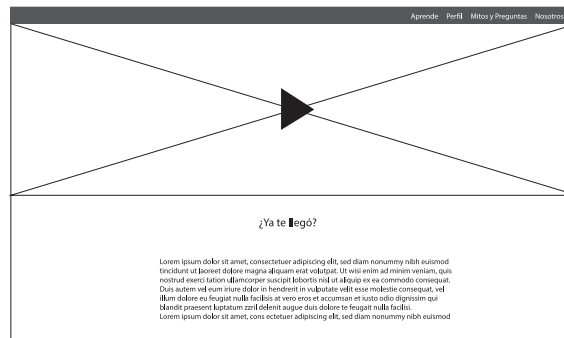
Aprende Perfil Mitos y Preguntas Nosotros

¿Ya te llegó?

Lorem ipsum dolor sit amet, consectetuer adipiscing elit, sed diam nonummy nibh euismod tincidunt ut laoreet dolore magna aliquam erat volutpat. Ut wisi enim ad minim veniam, quis nostrud exerci tation ullamcorper suscipit lobortis nisl ut aliquip ex ea commodo consequat. Duis autem vel eum iriure dolor in hendrerit in vulputate velit esse molestie consequat, vel illum dolore eu feugiat nulla facilisis at vero eros et accumsan et iusto odio dignissim qui blandit praesent luptatum zzril delenit augue duis dolore te feugait nulla facilisi.
Lorem ipsum dolor sit amet, cons ectetuer adipiscing elit, sed diam nonummy nibh euismod